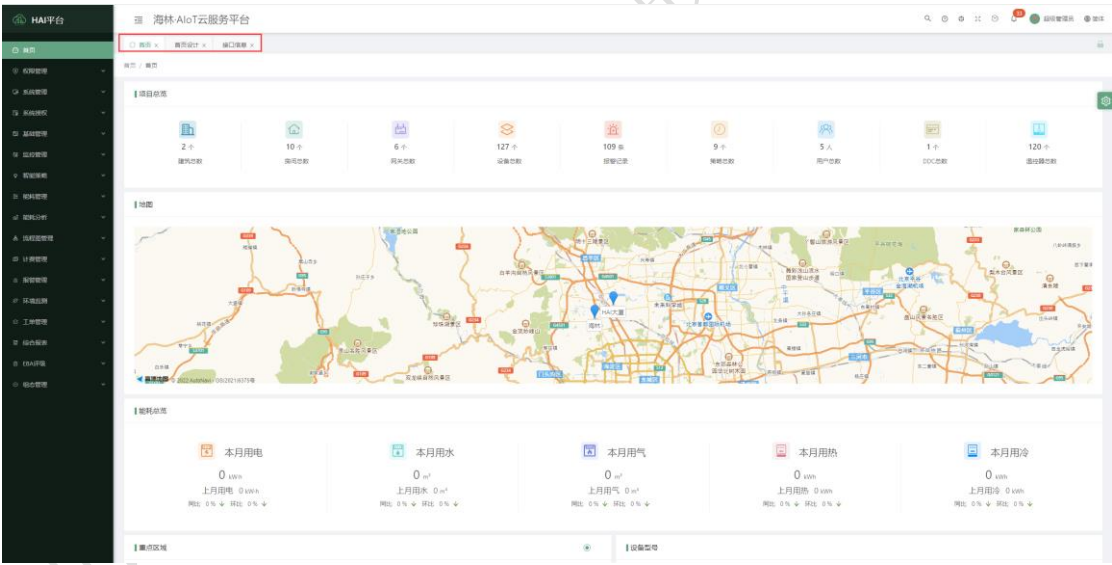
HAI平台

首页
权限管理
系统管理
系统授权
基础管理
监控管理
智能策略
能耗管理
能耗分析
流程图管理
计费管理
报警管理
环境监测
工单管理
综合服务
EBA评估
组态管理

海林·AIoT云服务平台

首页 × 首页设计 × 接口信息 ×

首页 / 首页

项目总览

2 个
建筑总数

10 个
房间总数

6 个
网关总数

127 个
设备总数

109 条
报警记录

9 个
策略总数

5 人
用户总数

1 个
DDC总数

120 个
温控器总数

地图

HAI大厦

能耗总览

本月用电
0 kWh
上月用电 0 kWh
同比 0% 环比 0%

本月用水
0 m³
上月用水 0 m³
同比 0% 环比 0%

本月用气
0 m³
上月用气 0 m³
同比 0% 环比 0%

本月用热
0 kWh
上月用热 0 kWh
同比 0% 环比 0%

本月用冷
0 kWh
上月用冷 0 kWh
同比 0% 环比 0%

重点区域

设备型号